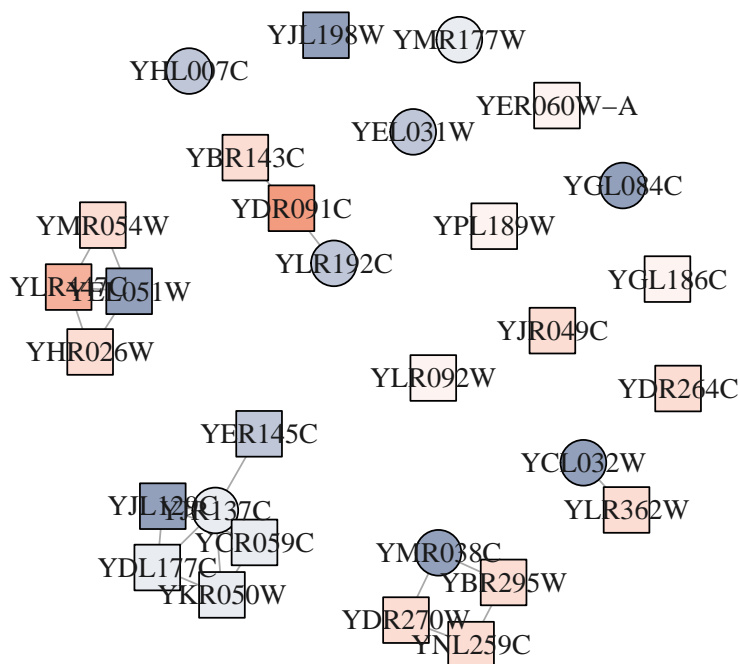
YJL198W
YMR177W
YHL007C
YER060W−A
YEL031W
YBR143C
YGL084C
YDR091C
YMR054W
YPL189W
YLR192C
YLR447C
YEL051W
YGL186C
YJR049C
YHR026W
YLR092W
YDR264C
YER145C
YCL032W
YJL128C
YLR362W
YKR137C
YCR059C
YMR038C
YDL177C
YBR295W
YKR050W
YDR270W
YNL259C